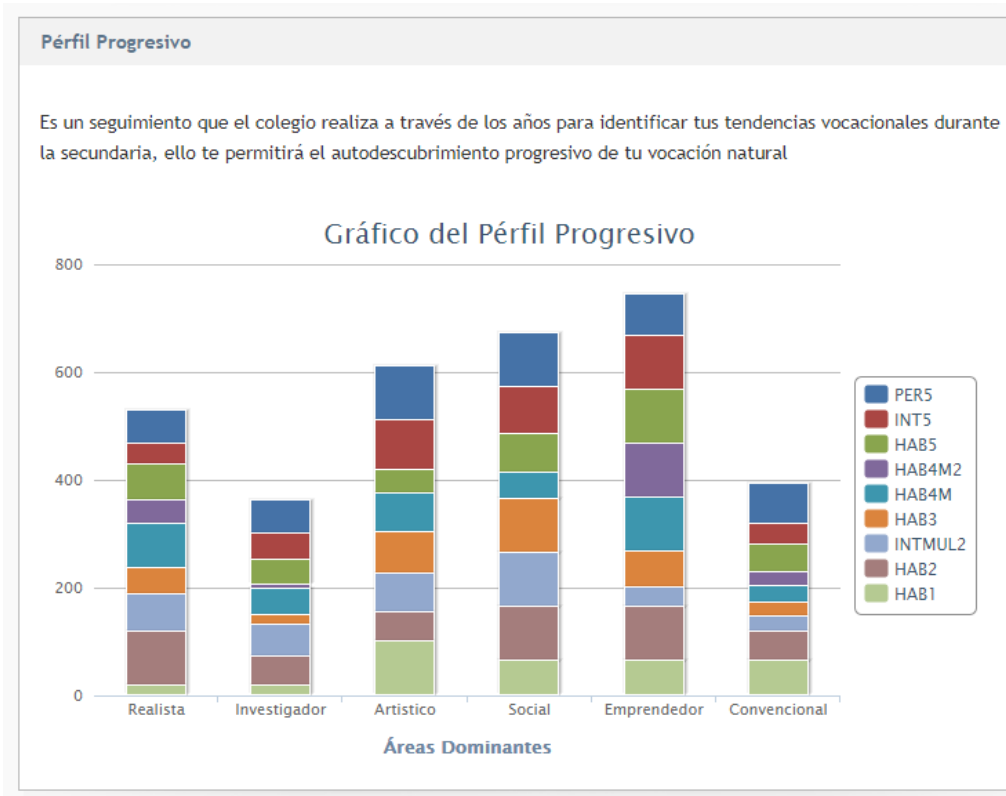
Pérfil Progresivo

Es un seguimiento que el colegio realiza a través de los años para identificar tus tendencias vocacionales durante la secundaria, ello te permitirá el autodescubrimiento progresivo de tu vocación natural

Gráfico del Pérfil Progresivo

800
600
400
200
0

Realista
Investigador
Artistico
Social
Emprendedor
Convencional

Áreas Dominantes

PER5
INT5
HAB5
HAB4M2
HAB4M
HAB3
INTMUL2
HAB2
HAB1